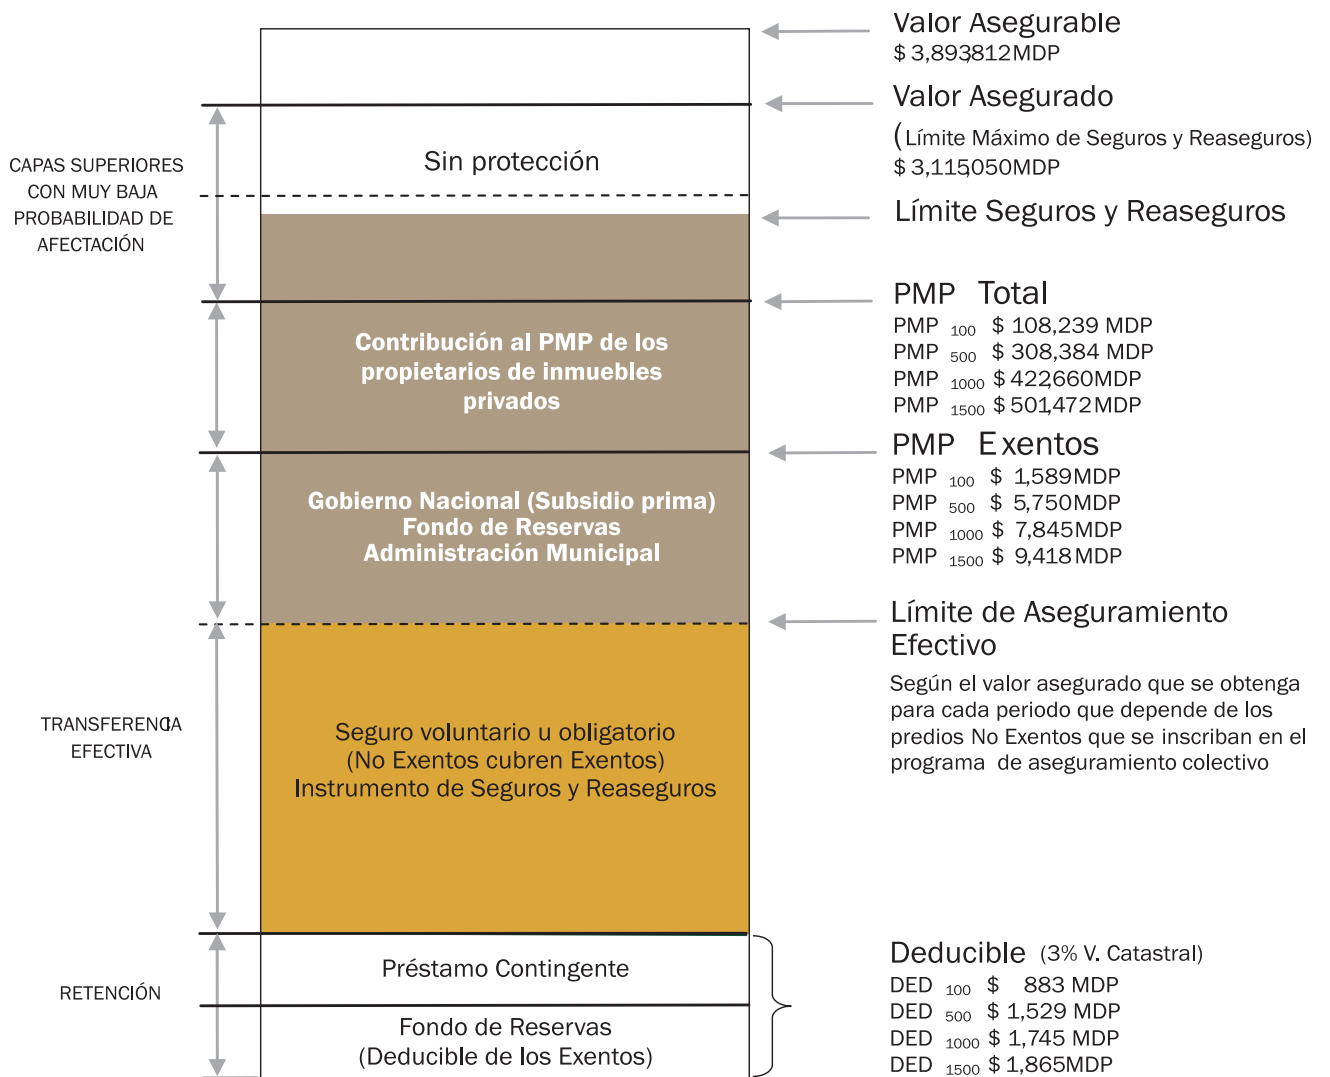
Valor Asegurable
$ 3,893812 MDP

Valor Asegurado
(Límite Máximo de Seguros y Reaseguros)
$ 3,115050 MDP

CAPAS SUPERIORES CON MUY BAJA PROBABILIDAD DE AFECTACIÓN

Sin protección

Límite Seguros y Reaseguros

PMP Total
PMP $_{100}$ $ 108,239 MDP
PMP $_{500}$ $ 308,384 MDP
PMP $_{1000}$ $ 422,660 MDP
PMP $_{1500}$ $ 501,472 MDP

Contribución al PMP de los propietarios de inmuebles privados

PMP Exentos
PMP $_{100}$ $ 1,589 MDP
PMP $_{500}$ $ 5,750 MDP
PMP $_{1000}$ $ 7,845 MDP
PMP $_{1500}$ $ 9,418 MDP

Gobierno Nacional (Subsidio prima)
Fondo de Reservas
Administración Municipal

Límite de Aseguramiento Efectivo

Según el valor asegurado que se obtenga para cada periodo que depende de los predios No Exentos que se inscriban en el programa de aseguramiento colectivo

TRANSFERENCIA EFECTIVA

Seguro voluntario u obligatorio
(No Exentos cubren Exentos)
Instrumento de Seguros y Reaseguros

RETENCIÓN

Préstamo Contingente

Fondo de Reservas
(Deducible de los Exentos)

Deducible (3% V. Catastral)
DED $_{100}$ $ 883 MDP
DED $_{500}$ $ 1,529 MDP
DED $_{1000}$ $ 1,745 MDP
DED $_{1500}$ $ 1,865 MDP